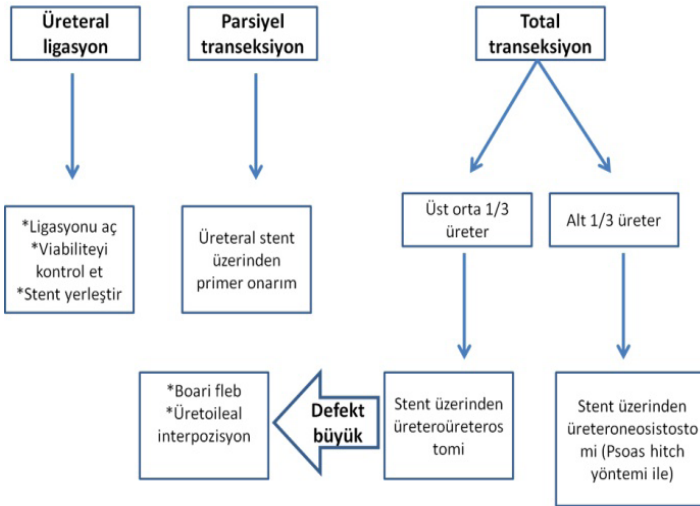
Üreteral ligasyon

Parsiyel transeksiyon

Total transeksiyon

*Ligasyonu aç
*Viabiliteyi kontrol et
*Stent yerleştir

Üreteral stent üzerinden primer onarım

Üst orta 1/3 üreter

Alt 1/3 üreter

*Boari fleb
*Üretoileal interpozisyon

Defekt büyük

Stent üzerinden üreteroüreteros tomi

Stent üzerinden üreteroneosistosto mi (Psoas hitch yöntemi ile)